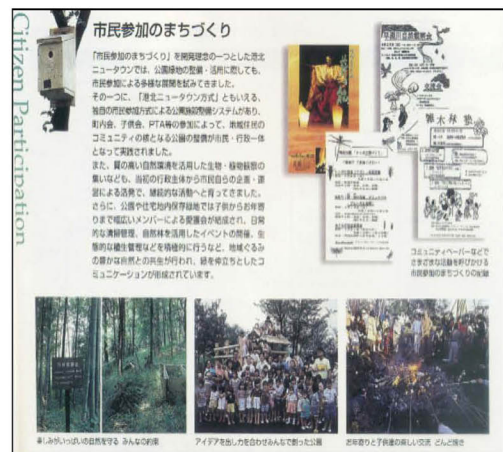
Citizen Participation

市民参加のまちづくり

「市民参加のまちづくり」を開発理念の一つとした港北ニュータウンでは、公園緑地の整備・活用に際しても、市民参加による多様な展開を試みてきました。

その一つに、「港北ニュータウン方式」ともいえる、独自の市民参加方式による公園緑地整備システムがあり、町内会、子供会、PTA等の参加によって、新規住民のコミュニティの核となる公園の整備が市民・行政一体となって実践されました。

また、質の高い自然環境を活用した生物・植物観察の集いなども、当初の行政主体から市民自らの企画・運営による活動で、継続的な活動へと育ってきました。

さらに、公園や住宅地内保存緑地では子供から お年寄りまで幅広いメンバーによる愛護会が結成され、日常的な清掃管理、自然林を活用したイベントの開催、生態的な緑地管理などを積極的に行うなど、地域ぐるみの豊かな自然との共生が行われ、緑を仲立ちとしたコミュニケーションが形成されています。

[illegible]

雑木林塾

コミュニティペーパーなどでさまざまな活動を呼びかける市民参加のまちづくりの役割

緑にふれいっぱいの自然を守る みんなの約束

アイデアを出し力を合わせみんなで創った公園

お年寄りと子供達の楽しい交流 どんど焼き